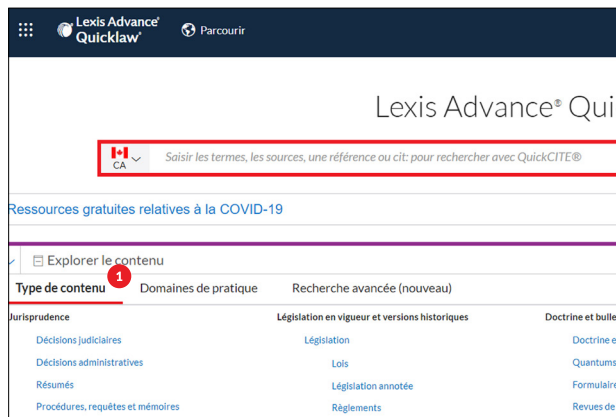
Lexis Advance® Quicklaw®

Parcourir

Lexis Advance® Qui

CA

Saisir les termes, les sources, une référence ou cit: pour rechercher avec QuickCITE®

Ressources gratuites relatives à la COVID-19

Explorer le contenu

1

Type de contenu | Domaines de pratique | Recherche avancée (nouveau)

Jurisprudence

Décisions judiciaires

Décisions administratives

Résumés

Procédures, requêtes et mémoires

Législation en vigueur et versions historiques

Législation

Lois

Législation annotée

Règlements

Doctrine et bulle

Doctrine e

Quantums

Formulaire

Revues de